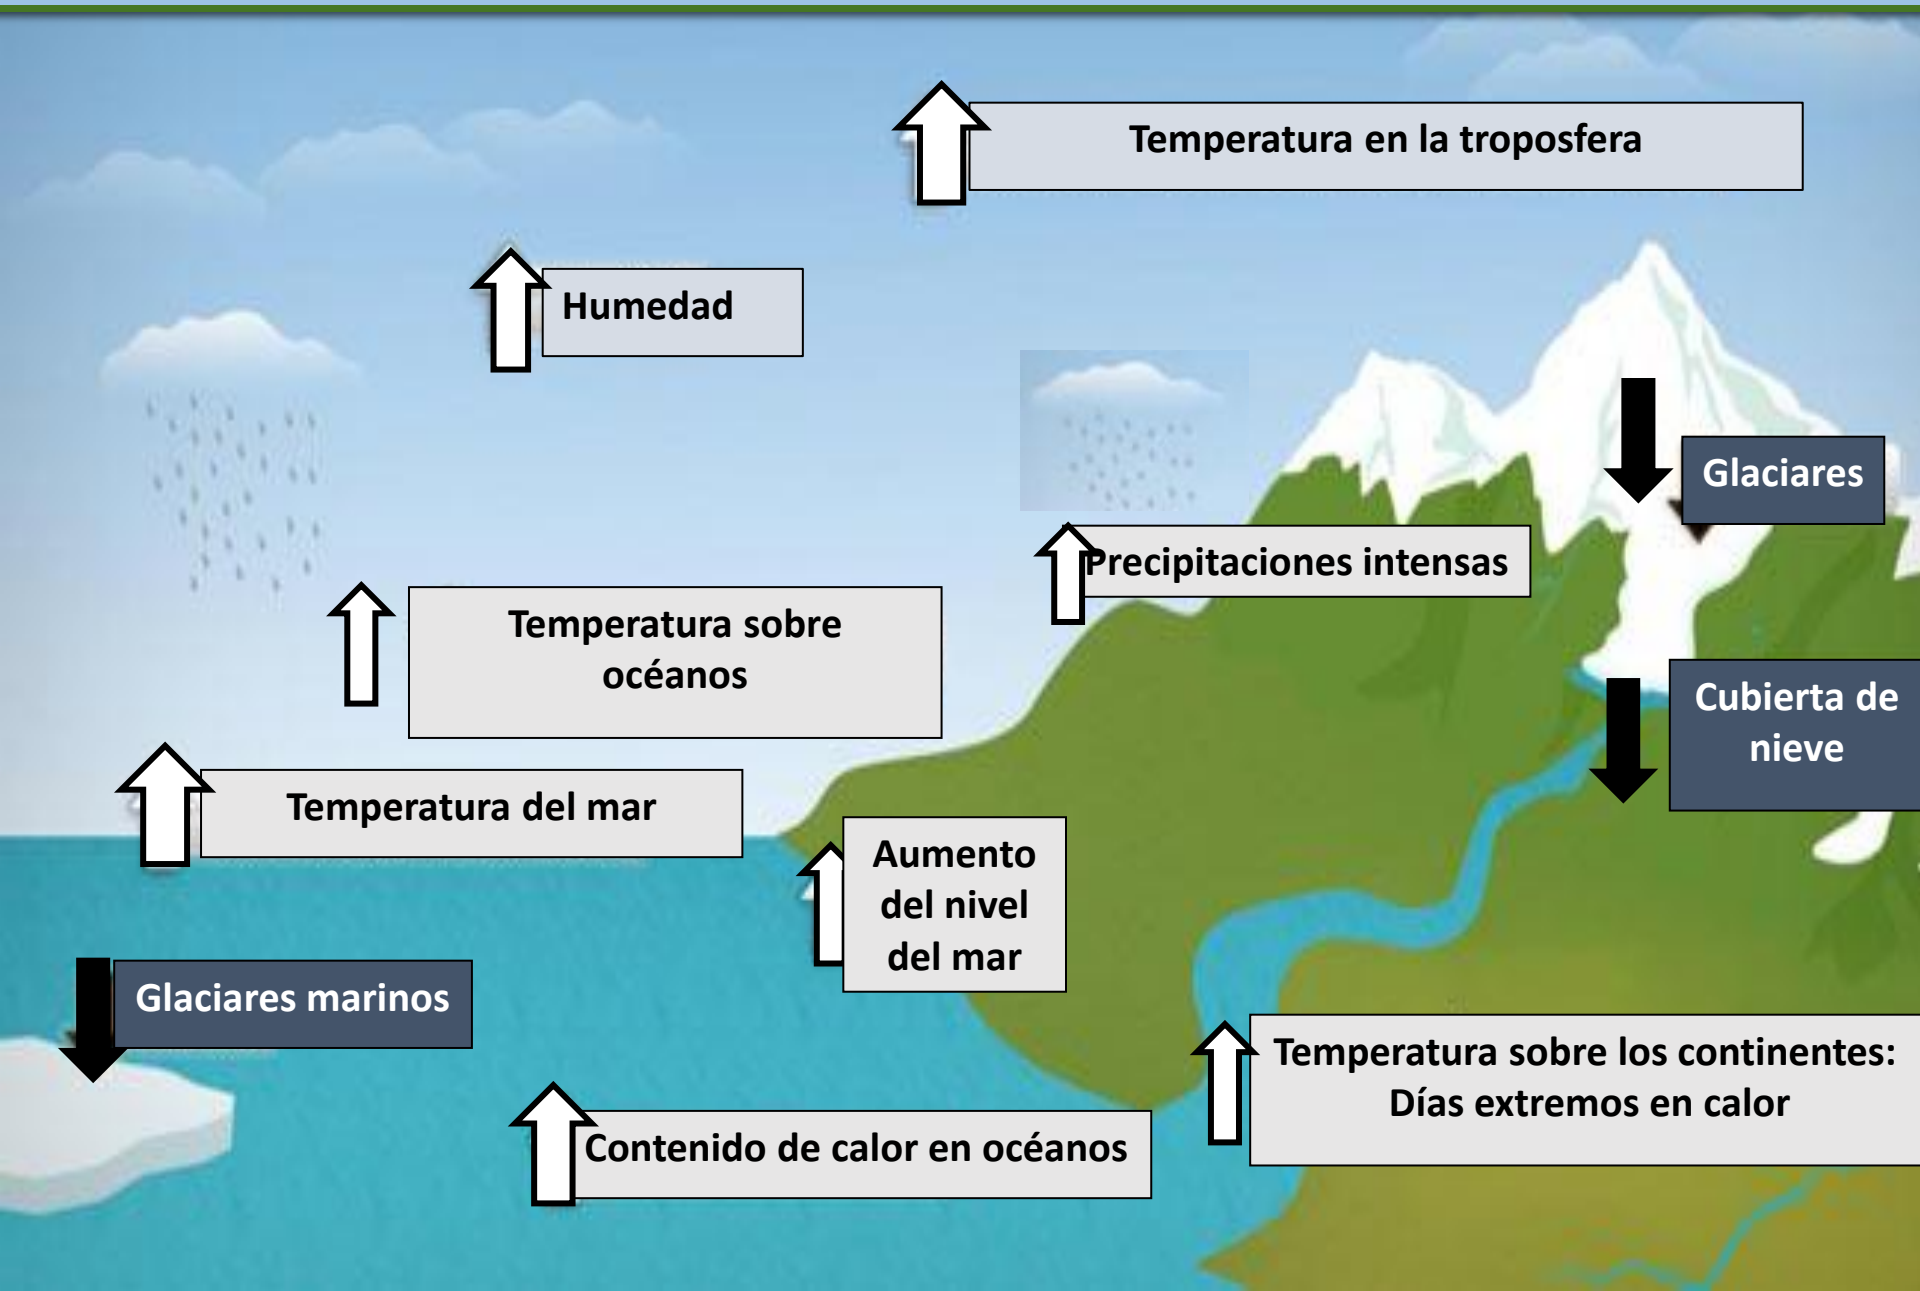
Temperatura en la troposfera

Humedad

Glaciares

Precipitaciones intensas

Temperatura sobre océanos

Cubierta de nieve

Temperatura del mar

Aumento del nivel del mar

Glaciares marinos

Temperatura sobre los continentes: Días extremos en calor

Contenido de calor en océanos